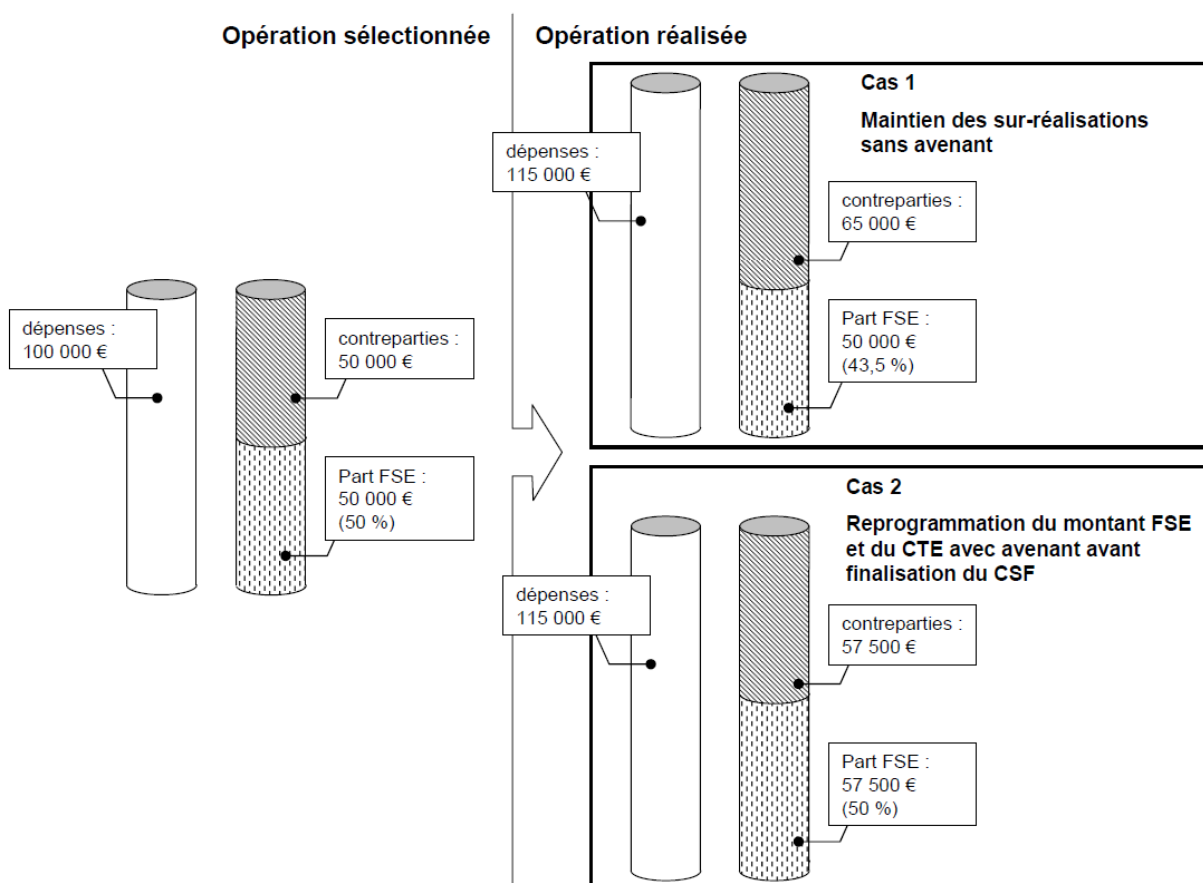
Opération sélectionnée

dépenses : 100 000 €

contreparties : 50 000 €

Part FSE : 50 000 € (50 %)

Opération réalisée

Cas 1

Maintien des sur-réalisations sans avenant

dépenses : 115 000 €

contreparties : 65 000 €

Part FSE : 50 000 € (43,5 %)

Cas 2

Reprogrammation du montant FSE et du CTE avec avenant avant finalisation du CSF

dépenses : 115 000 €

contreparties : 57 500 €

Part FSE : 57 500 € (50 %)